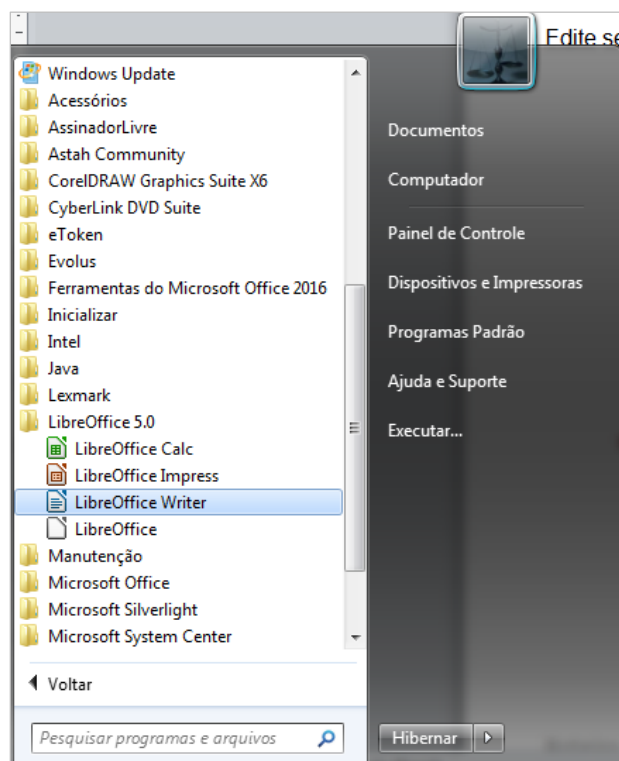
Edite se

Windows Update
Acessórios
AssinadorLivre
Astah Community
CorelDRAW Graphics Suite X6
CyberLink DVD Suite
eToken
Evolus
Ferramentas do Microsoft Office 2016
Inicializar
Intel
Java
Lexmark
LibreOffice 5.0
LibreOffice Calc
LibreOffice Impress
LibreOffice Writer
LibreOffice
Manutenção
Microsoft Office
Microsoft Silverlight
Microsoft System Center

Voltar

Pesquisar programas e arquivos

Documentos
Computador
Painel de Controle
Dispositivos e Impressoras
Programas Padrão
Ajuda e Suporte
Executar...

Hibernar